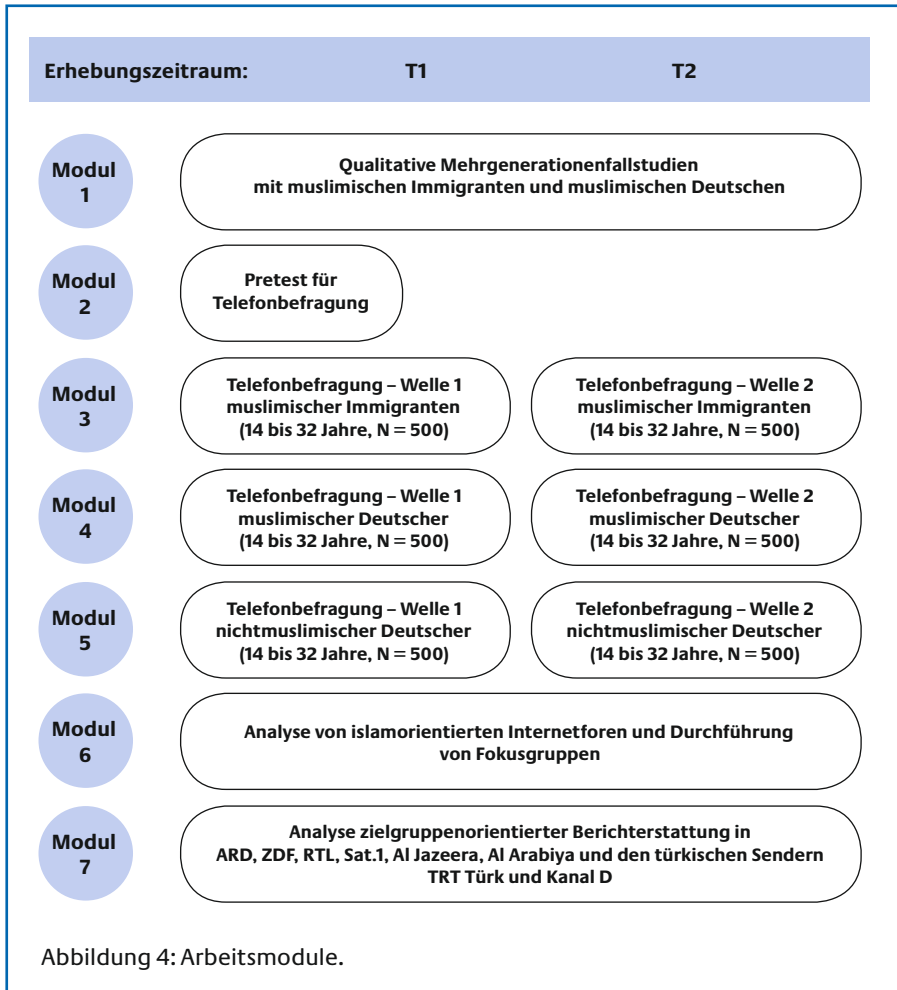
Erhebungszeitraum: T1 T2

Modul 1

Qualitative Mehrgenerationenfallstudien mit muslimischen Immigranten und muslimischen Deutschen

Modul 2

Pretest für Telefonbefragung

Modul 3

Telefonbefragung – Welle 1 muslimischer Immigranten (14 bis 32 Jahre, N = 500)

Telefonbefragung – Welle 2 muslimischer Immigranten (14 bis 32 Jahre, N = 500)

Modul 4

Telefonbefragung – Welle 1 muslimischer Deutscher (14 bis 32 Jahre, N = 500)

Telefonbefragung – Welle 2 muslimischer Deutscher (14 bis 32 Jahre, N = 500)

Modul 5

Telefonbefragung – Welle 1 nichtmuslimischer Deutscher (14 bis 32 Jahre, N = 500)

Telefonbefragung – Welle 2 nichtmuslimischer Deutscher (14 bis 32 Jahre, N = 500)

Modul 6

Analyse von islamorientierten Internetforen und Durchführung von Fokusgruppen

Modul 7

Analyse zielgruppenorientierter Berichterstattung in ARD, ZDF, RTL, Sat.1, Al Jazeera, Al Arabiya und den türkischen Sendern TRT Türk und Kanal D

Abbildung 4: Arbeitsmodule.